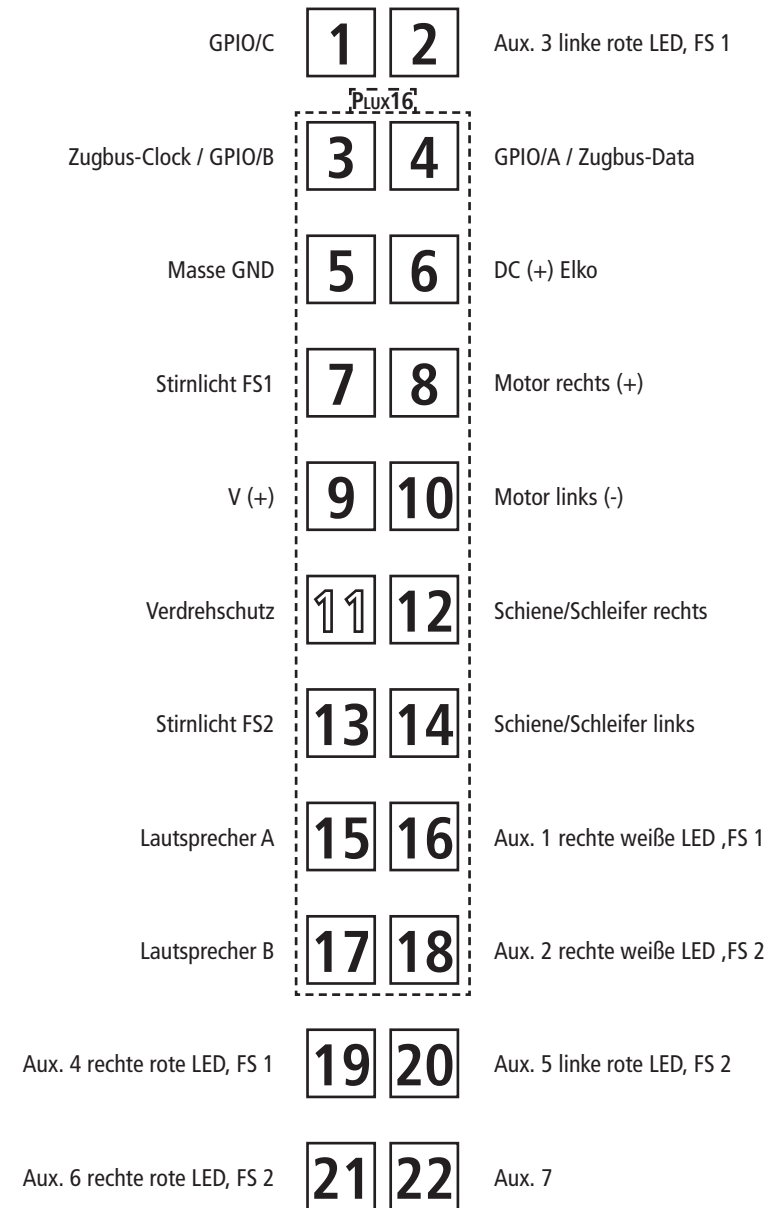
GPIO/C 1 2 Aux. 3 linke rote LED, FS 1

PLUX16

Zugbus-Clock / GPIO/B 3 4 GPIO/A / Zugbus-Data

Masse GND 5 6 DC (+) Elko

Stirnlicht FS1 7 8 Motor rechts (+)

V (+) 9 10 Motor links (-)

Verdrehschutz 11 12 Schiene/Schleifer rechts

Stirnlicht FS2 13 14 Schiene/Schleifer links

Lautsprecher A 15 16 Aux. 1 rechte weiße LED ,FS 1

Lautsprecher B 17 18 Aux. 2 rechte weiße LED ,FS 2

Aux. 4 rechte rote LED, FS 1 19 20 Aux. 5 linke rote LED, FS 2

Aux. 6 rechte rote LED, FS 2 21 22 Aux. 7